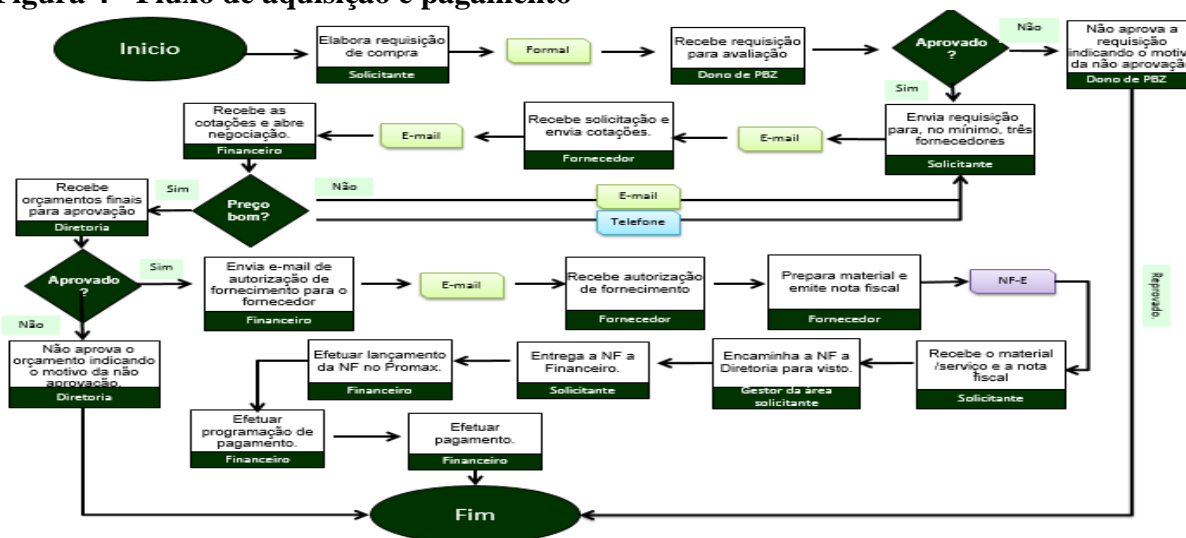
Figura 7 - Fluxo de aquisição e pagamento

Inicio

Elabora requisição de compra
Solicitante

Formal

Recebe requisição para avaliação
Dono de PBZ

Aprovado ?

Não

Não aprova a requisição indicando o motivo da não aprovação
Dono de PBZ

Sim

Envia requisição para, no mínimo, três fornecedores
Solicitante

E-mail

Recebe solicitação e envia cotações.
Fornecedor

E-mail

Recebe as cotações e abre negociação.
Financeiro

Preço bom?

Não

E-mail

Telefone

Sim

Recebe orçamentos finais para aprovação
Diretoria

Aprovado ?

Sim

Não

Envia e-mail de autorização de fornecimento para o fornecedor
Financeiro

E-mail

Recebe autorização de fornecimento
Fornecedor

Prepara material e emite nota fiscal
Fornecedor

NF-E

Reprovado

Não aprova o orçamento indicando o motivo da não aprovação.
Diretoria

Efetuar lançamento da NF no Promax.
Financeiro

Entrega a NF a Financeiro.
Solicitante

Encaminha a NF a Diretoria para visto.
Gestor da área solicitante

Recebe o material /serviço e a nota fiscal
Solicitante

Efetuar programação de pagamento.
Financeiro

Efetuar pagamento.
Financeiro

Fim